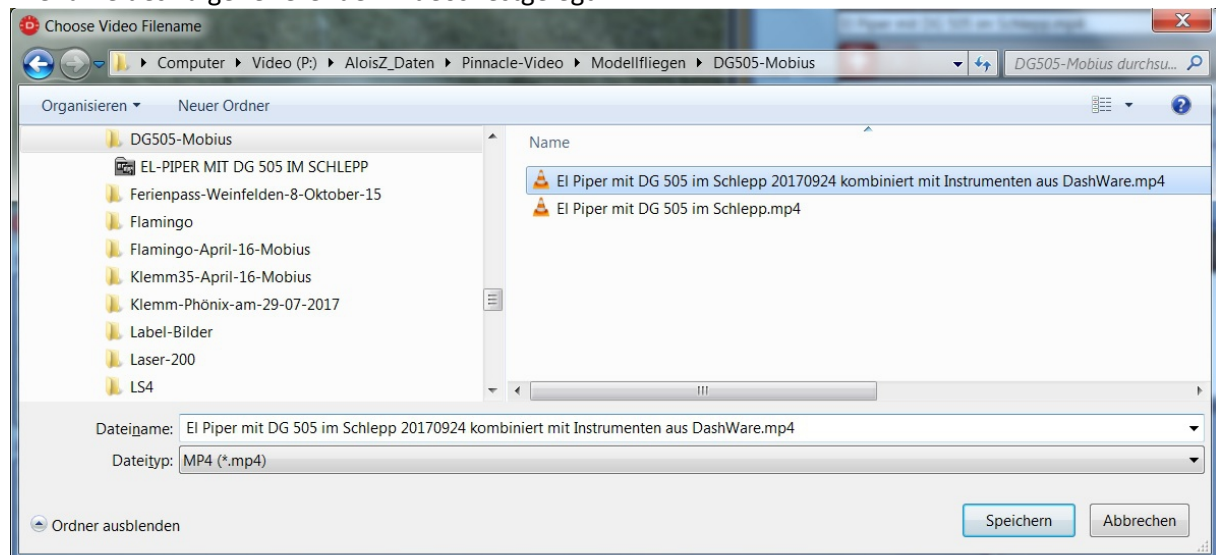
Choose Video Filename

Computer ▸ Video (P:) ▸ AloisZ_Daten ▸ Pinnacle-Video ▸ Modellfliegen ▸ DG505-Mobius

DG505-Mobius durchsu...

Organisieren ▾ Neuer Ordner

DG505-Mobius
EL-PIPER MIT DG 505 IM SCHLEPP
Ferienpass-Weinfelden-8-Oktober-15
Flamingo
Flamingo-April-16-Mobius
Klemm35-April-16-Mobius
Klemm-Phönix-am-29-07-2017
Label-Bilder
Laser-200
LS4

Name

El Piper mit DG 505 im Schlepp 20170924 kombiniert mit Instrumenten aus DashWare.mp4
El Piper mit DG 505 im Schlepp.mp4

Dateiname: El Piper mit DG 505 im Schlepp 20170924 kombiniert mit Instrumenten aus DashWare.mp4
Dateityp: MP4 (*.mp4)

Ordner ausblenden

Speichern Abbrechen